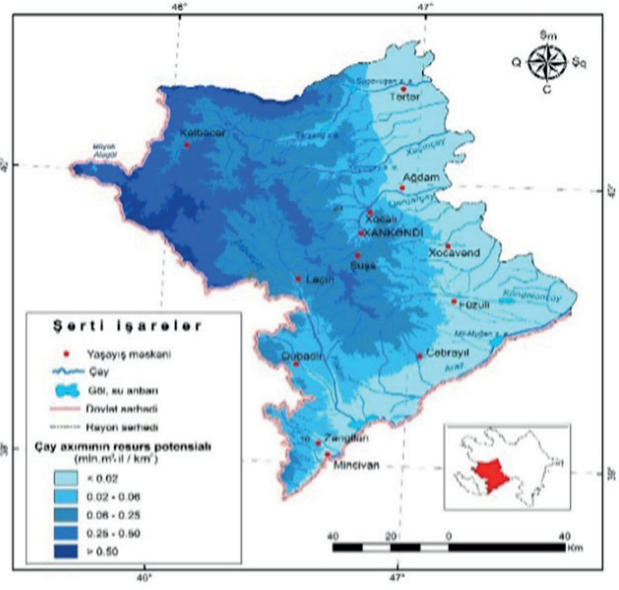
46°
47°
Şm
Q
Şq
C
Tərtər
Kəlbəcər
Ağdam
Xocalı
XANKƏNDİ
Xocavənd
Şuşa
Laçın
Füzuli
Şərti işarələr
Yaşayış məskəni
Çay
Göl, su anbarı
Dövlət sərhədi
Rayon sərhədi
Çay axımının resurs potensialı
(mln.m³/il / km²)
< 0.02
0.02 - 0.06
0.06 - 0.25
0.25 - 0.50
> 0.50
Qubadlı
Cəbrayıl
Araz
Zəngilan
Mincivan
40
20
0
40
Km
46°
47°